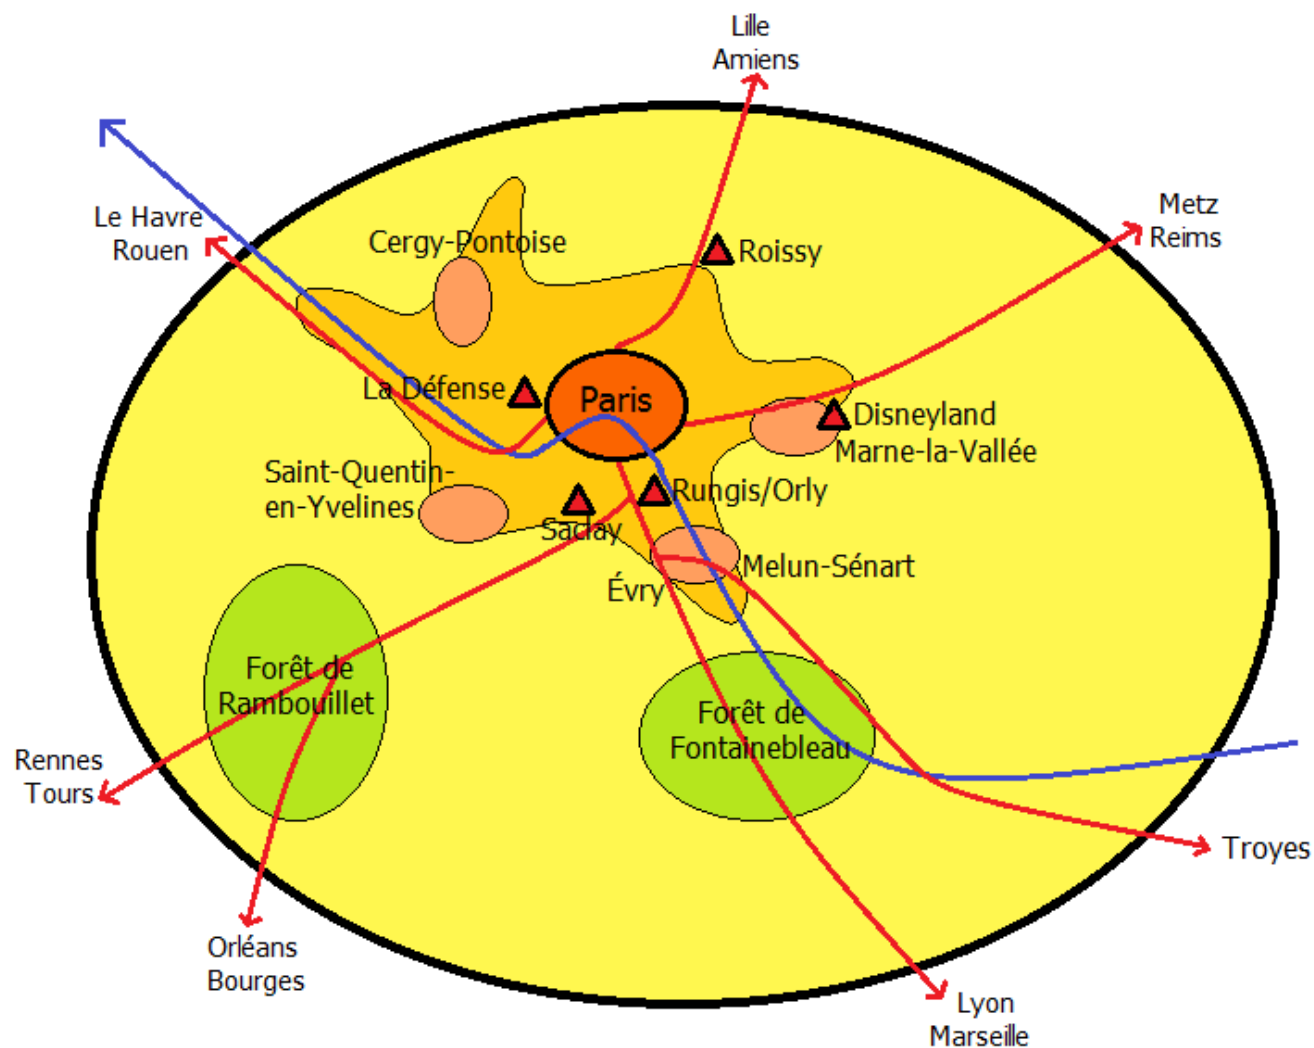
Lille
Amiens

Le Havre
Rouen

Cergy-Pontoise

Roissy

Metz
Reims

La Défense

Paris

Disneyland
Marne-la-Vallée

Saint-Quentin-en-Yvelines

Saclay

Rungis/Orly

Évry

Melun-Sénart

Forêt de Rambouillet

Forêt de Fontainebleau

Rennes
Tours

Troyes

Orléans
Bourges

Lyon
Marseille